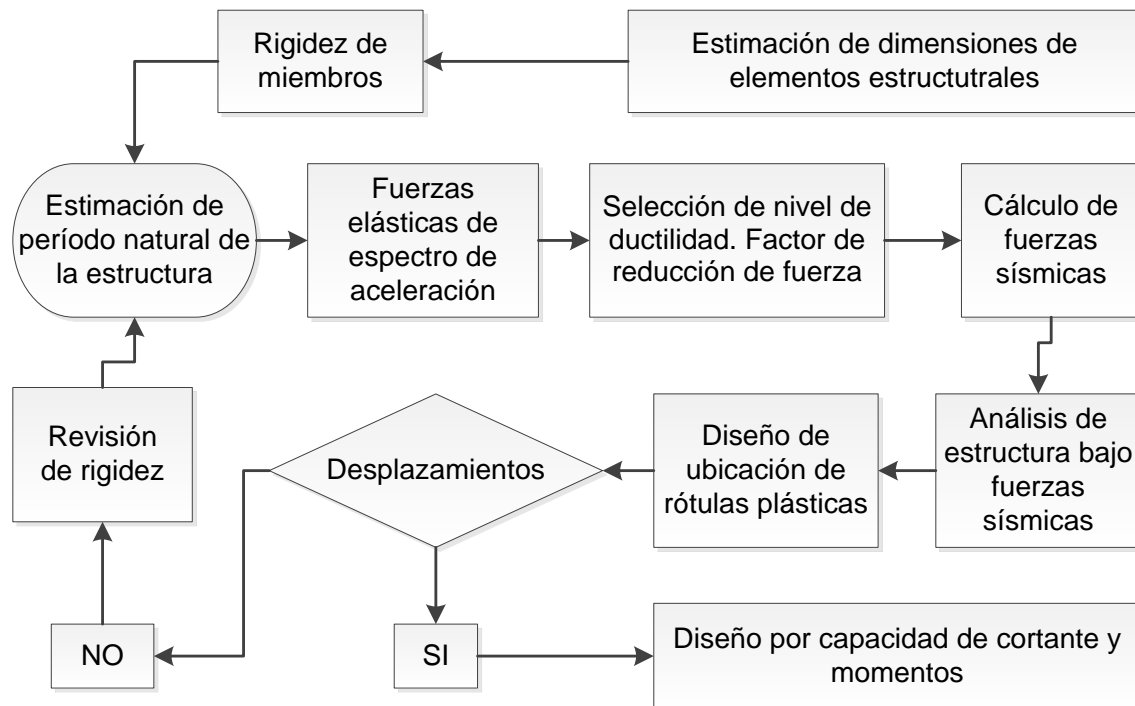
Rigidez de miembros

Estimación de dimensiones de elementos estructutrales

Estimación de período natural de la estructura

Fuerzas elásticas de espectro de aceleración

Selección de nivel de ductilidad. Factor de reducción de fuerza

Cálculo de fuerzas sísmicas

Revisión de rigidez

Desplazamientos

Diseño de ubicación de rótulas plásticas

Análisis de estructura bajo fuerzas sísmicas

NO

SI

Diseño por capacidad de cortante y momentos